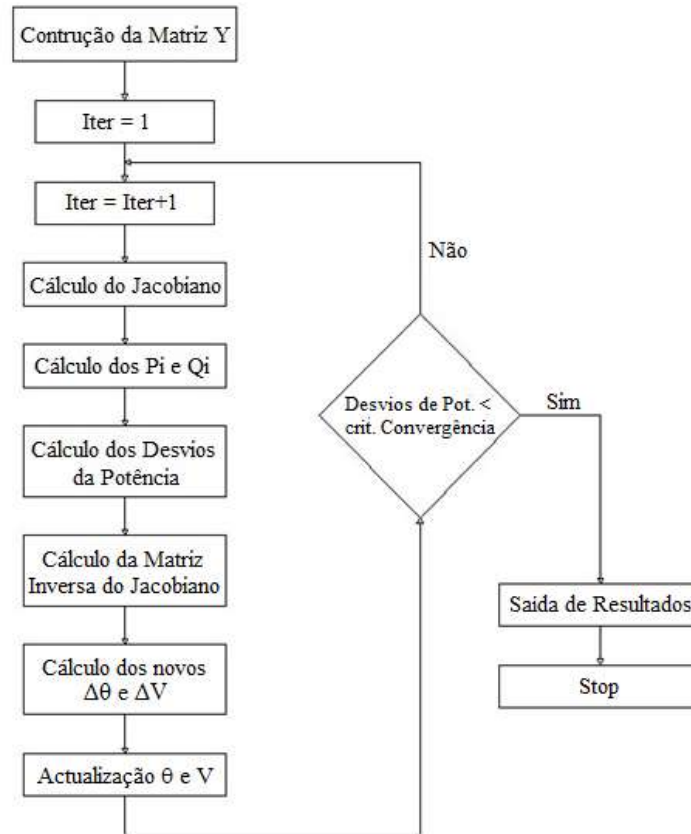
Contrução da Matriz Y

Iter = 1

Iter = Iter+1

Cálculo do Jacobiano

Cálculo dos Pi e Qi

Cálculo dos Desvios da Potência

Cálculo da Matriz Inversa do Jacobiano

Cálculo dos novos $\Delta\theta$ e $\Delta V$

Actualização $\theta$ e V

Não

Desvios de Pot. < crit. Convergência

Sim

Saida de Resultados

Stop